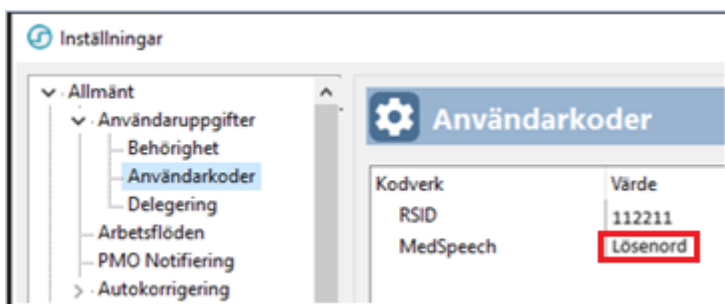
Inställningar

Allmänt
Användaruppgifter
Behörighet
Användarkoder
Delegering
Arbetsflöden
PMO Notifiering
Autokorrigering

Användarkoder

| Kodverk | Värde |
|---|---|
| RSID | 112211 |
| MedSpeech | Lösenord |